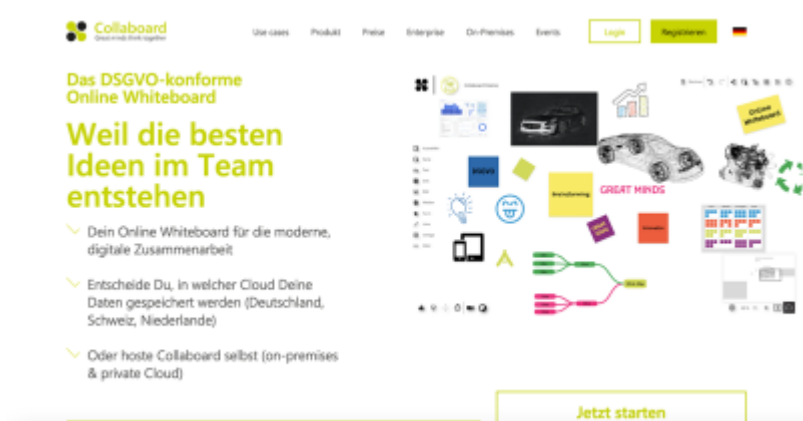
Collaboard
Great minds think together

Use cases Produkt Preise Enterprise On-Premises Events Login Registrieren

Das DSGVO-konforme Online Whiteboard

Weil die besten Ideen im Team entstehen

Dein Online Whiteboard für die moderne, digitale Zusammenarbeit

Entscheide Du, in welcher Cloud Deine Daten gespeichert werden (Deutschland, Schweiz, Niederlande)

Oder hoste Collaboard selbst (on-premises & private Cloud)

DSGVO

Brainstorming

GREAT MINDS

Online Whiteboard

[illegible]

Jetzt starten